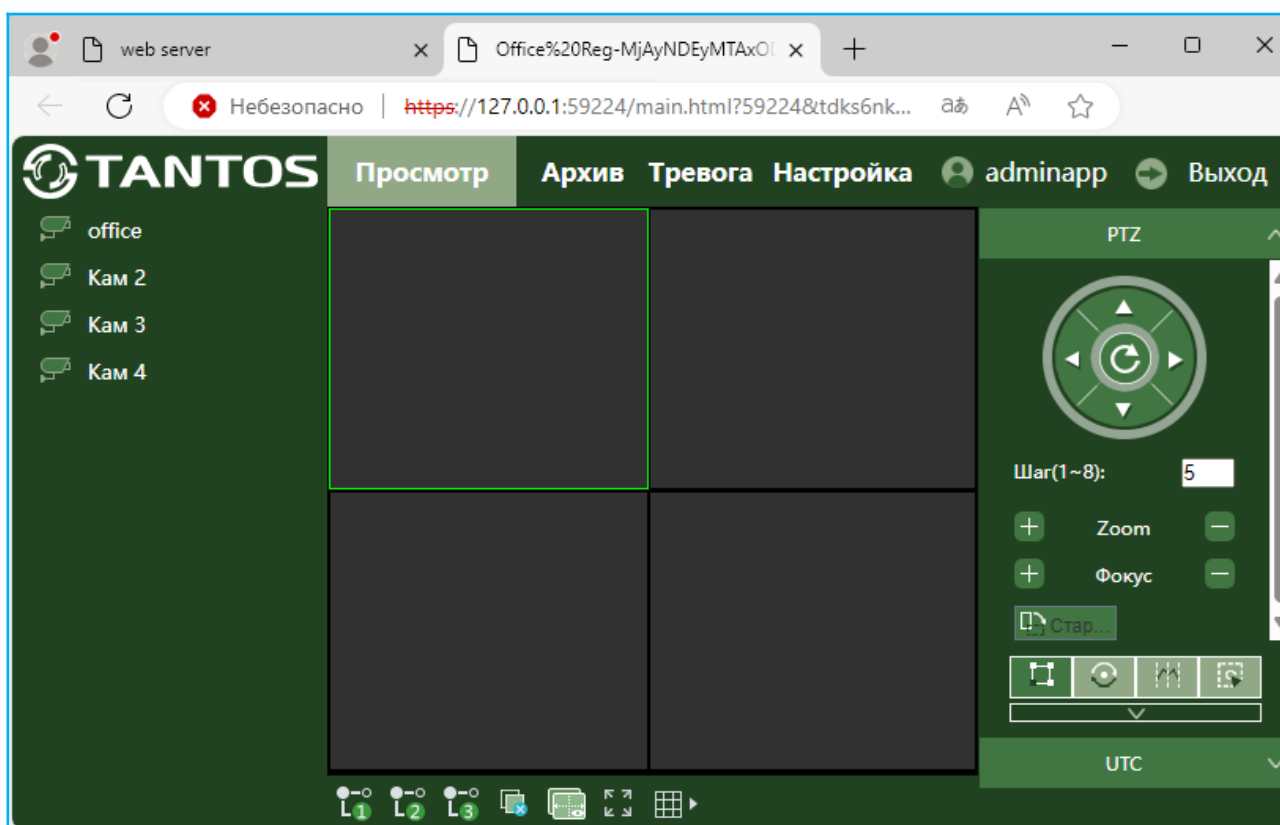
web server

Office%20Reg-MjAyNDEyMTAxOI

Небезопасно | https://127.0.0.1:59224/main.html?59224&tdks6nk...

TANTOS

Просмотр Архив Тревога Настройка adminapp Выход

office
Кам 2
Кам 3
Кам 4

PTZ

Шаг(1~8): 5

Zoom

Фокус

Стар...

UTC